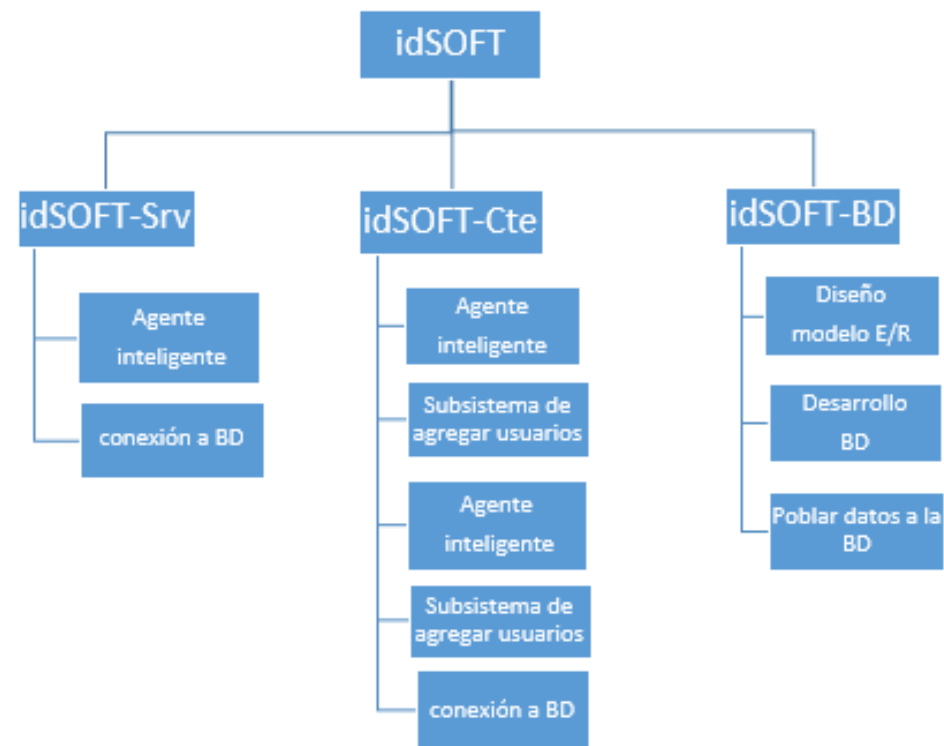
idSOFT

idSOFT-Srv

Agente inteligente

conexión a BD

idSOFT-Cte

Agente inteligente

Subsistema de agregar usuarios

Agente inteligente

Subsistema de agregar usuarios

conexión a BD

idSOFT-BD

Diseño modelo E/R

Desarrollo BD

Poblar datos a la BD